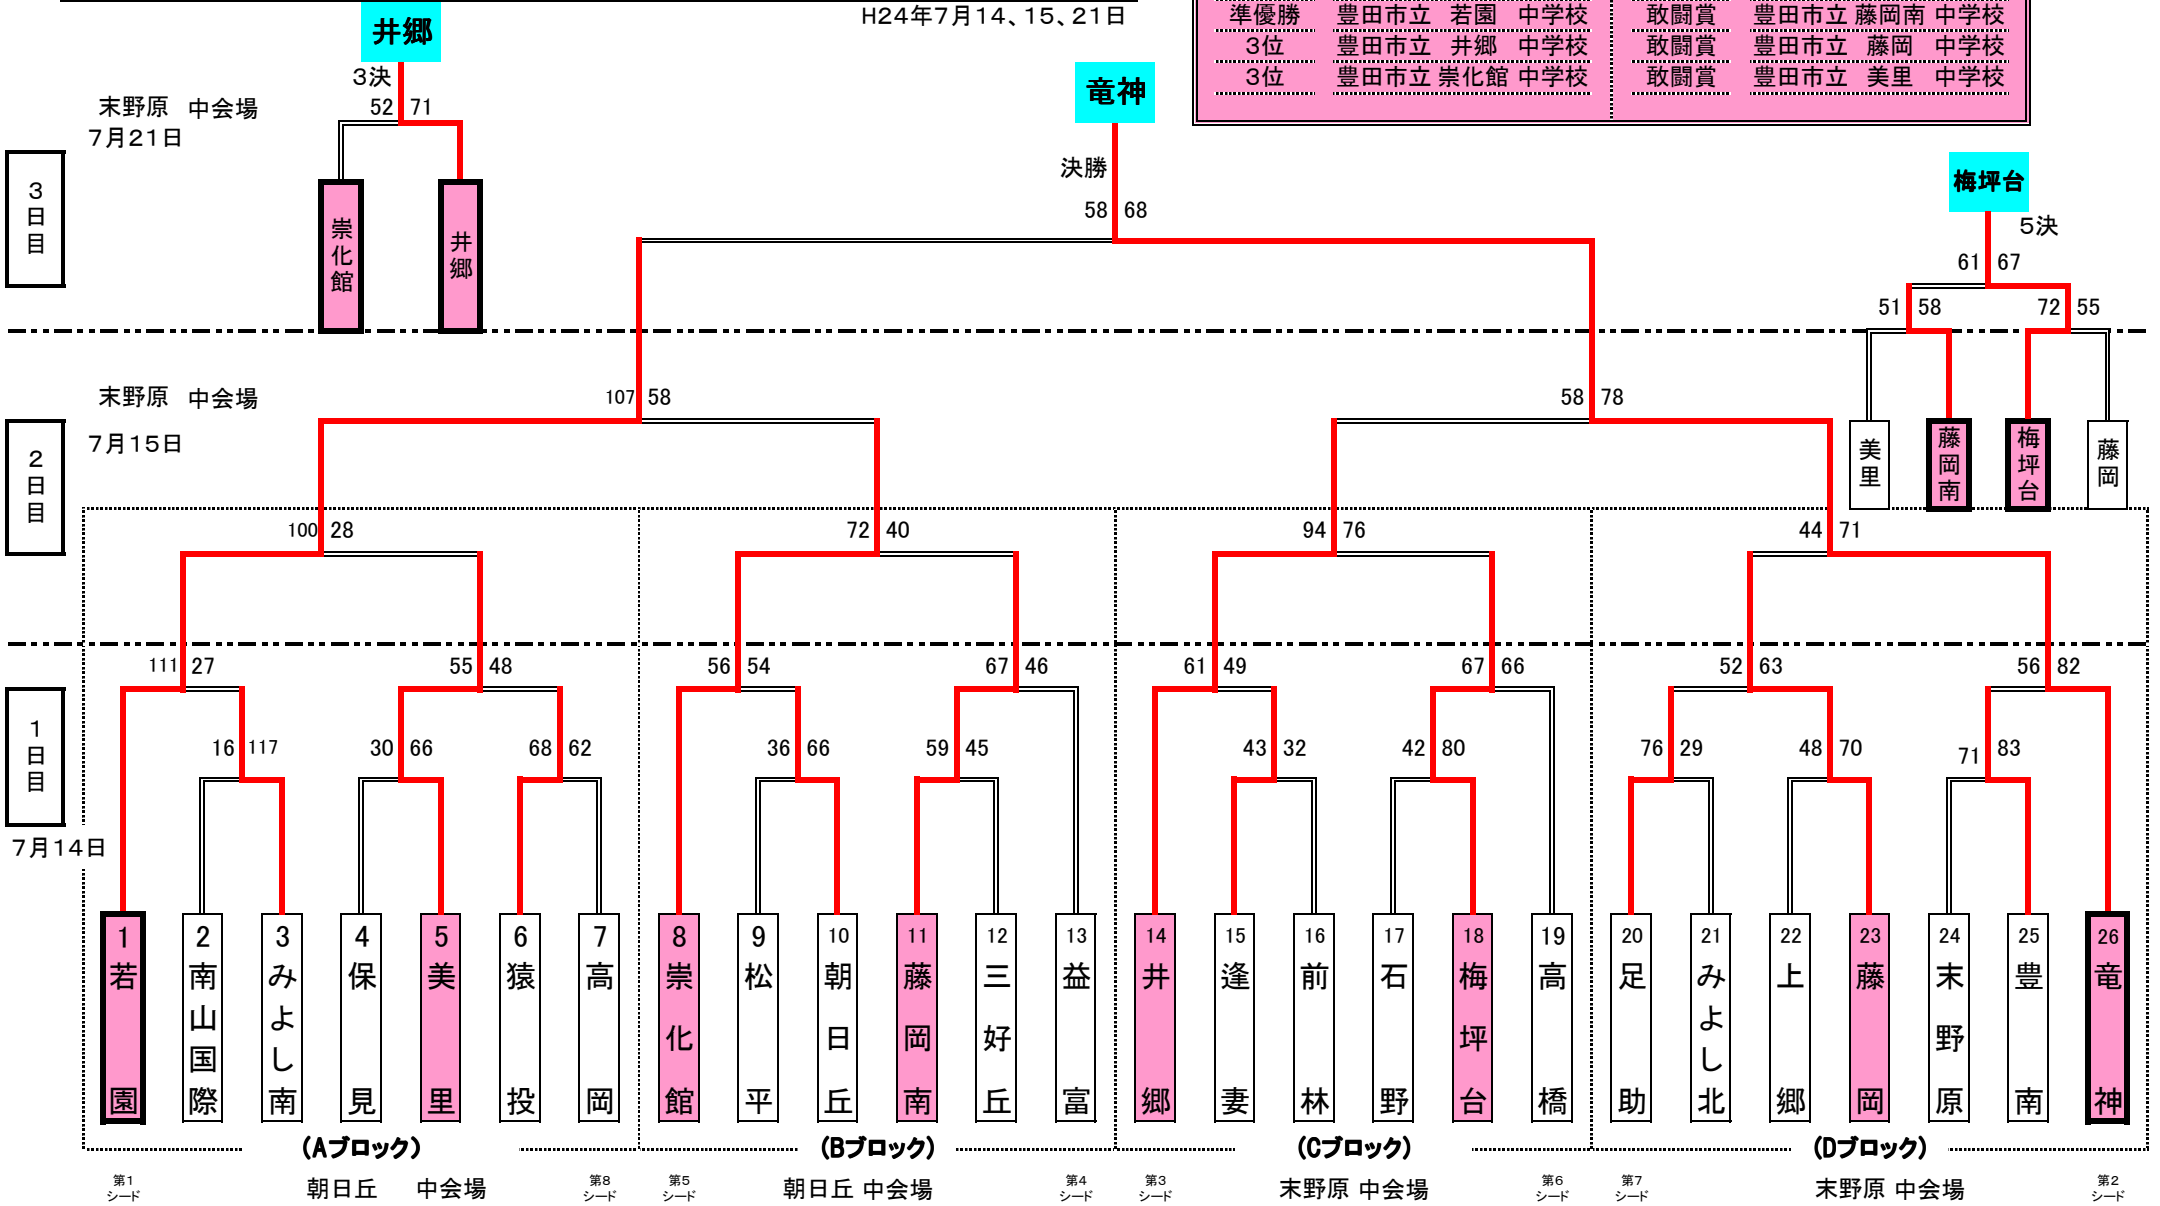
H24年7月14、15、21日

| 準優勝 | 豊田市立 若園 中学校 | 敢闘賞 | 豊田市立 藤岡南 中学校 |
|---|---|---|---|
| 3位 | 豊田市立 井郷 中学校 | 敢闘賞 | 豊田市立 藤岡 中学校 |
| 3位 | 豊田市立 崇化館 中学校 | 敢闘賞 | 豊田市立 美里 中学校 |

井郷
3決
52 71
崇化館
井郷

末野原 中会場
7月21日

3日目

竜神
決勝
58 68

梅坪台
5決
61 67
51 58
72 55
美里
藤岡南
梅坪台
藤岡

末野原 中会場
7月15日

2日目

107 58
58 78

100 28
72 40
94 76
44 71

111 27
55 48
56 54
67 46
61 49
67 66
52 63
56 82

16 117
30 66
68 62
36 66
59 45
43 32
42 80
76 29
48 70
71 83

1日目
7月14日

1 若園
2 南山国際
3 みよし南
4 保見
5 美里
6 猿投
7 高岡
8 崇化館
9 松平
10 朝日丘
11 藤岡南
12 三好丘
13 益富
14 井郷
15 逢妻
16 前林
17 石野
18 梅坪台
19 高橋
20 足助
21 みよし北
22 上郷
23 藤岡
24 末野原
25 豊南
26 竜神

(Aブロック)
(Bブロック)
(Cブロック)
(Dブロック)

第1シード
朝日丘 中会場
第8シード
第5シード
朝日丘 中会場
第4シード
第3シード
末野原 中会場
第6シード
第7シード
末野原 中会場
第2シード